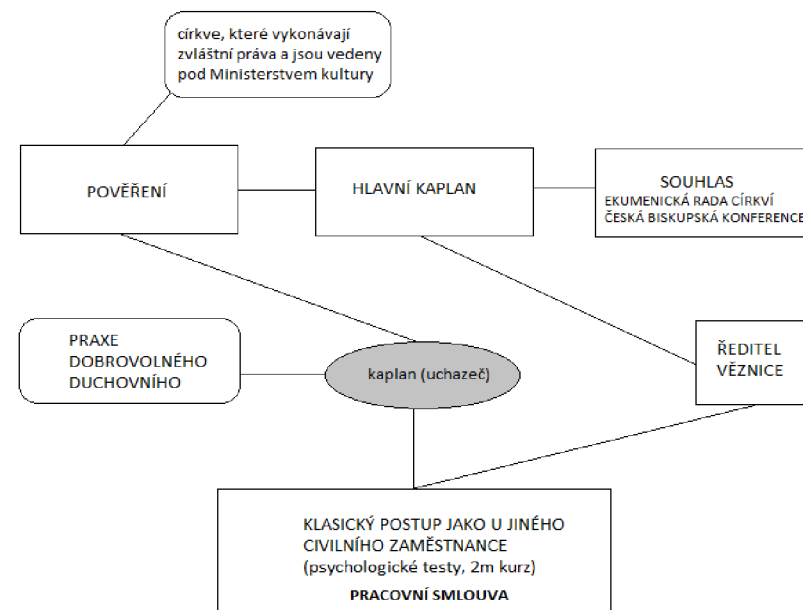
církve, které vykonávají zvláštní práva a jsou vedeny pod Ministerstvem kultury

POVĚŘENÍ

HLAVNÍ KAPLAN

SOUHLAS
EKUMENICKÁ RADA CÍRKVÍ
ČESKÁ BISKUPSKÁ KONFERENCE

PRAXE DOBROVOLNÉHO DUCHOVNÍHO

kaplan (uchazeč)

ŘEDITEL VĚZNICE

KLASICKÝ POSTUP JAKO U JINÉHO CIVILNÍHO ZAMĚSTNANCE (psychologické testy, 2m kurz)
PRACOVNÍ SMLOUVA